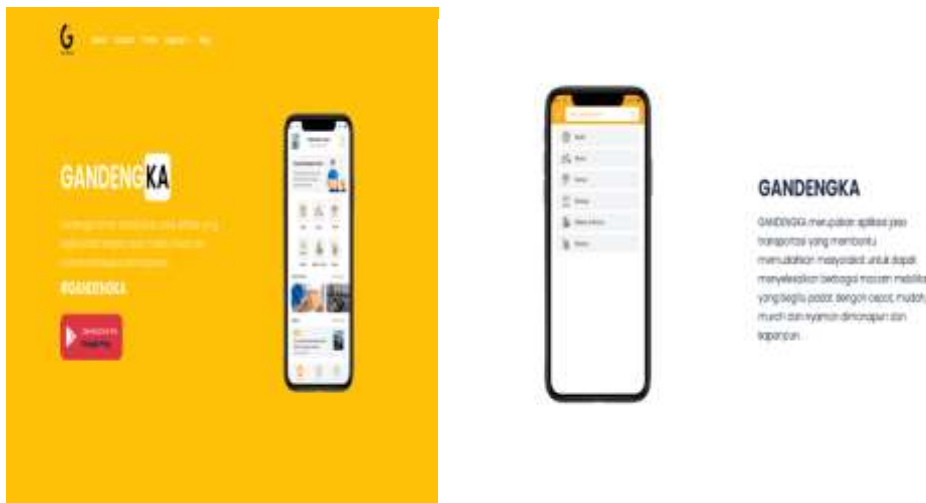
GANDENGKA

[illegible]

#GANDENGKA

GANDENGKA

GANDENGKA merupakan aplikasi jasa transportasi yang membantu memudahkan masyarakat untuk dapat menyelesaikan berbagai macam mobilitas yang begitu padat dengan cepat, mudah, murah dan nyaman dimanapun dan kapanpun.